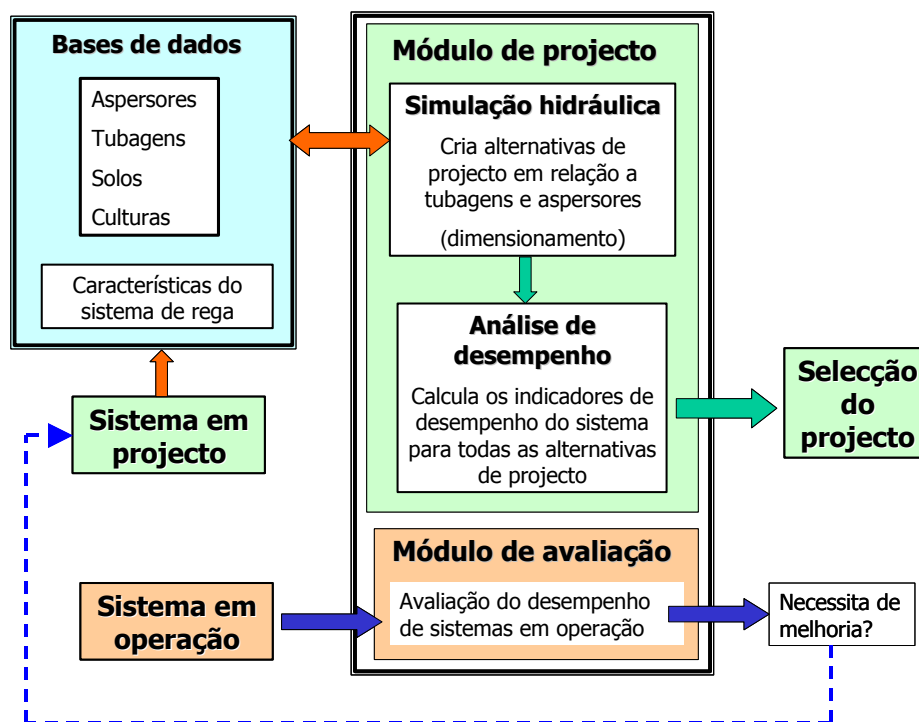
Bases de dados

Aspersores
Tubagens
Solos
Culturas

Características do sistema de rega

Sistema em projecto

Módulo de projecto

Simulação hidráulica

Cria alternativas de projecto em relação a tubagens e aspersores

(dimensionamento)

Análise de desempenho

Calcula os indicadores de desempenho do sistema para todas as alternativas de projecto

Selecção do projecto

Módulo de avaliação

Sistema em operação

Avaliação do desempenho de sistemas em operação

Necessita de melhoria?